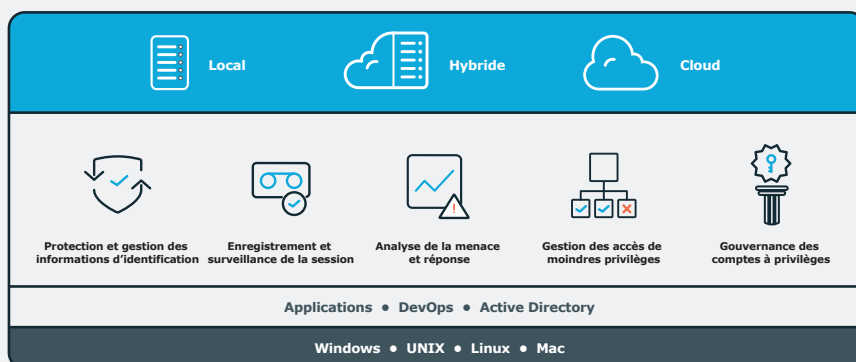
Local

Hybride

Cloud

Protection et gestion des informations d'identification

Enregistrement et surveillance de la session

Analyse de la menace et réponse

Gestion des accès de moindres privilèges

Gouvernance des comptes à privilèges

Applications ● DevOps ● Active Directory

Windows ● UNIX ● Linux ● Mac